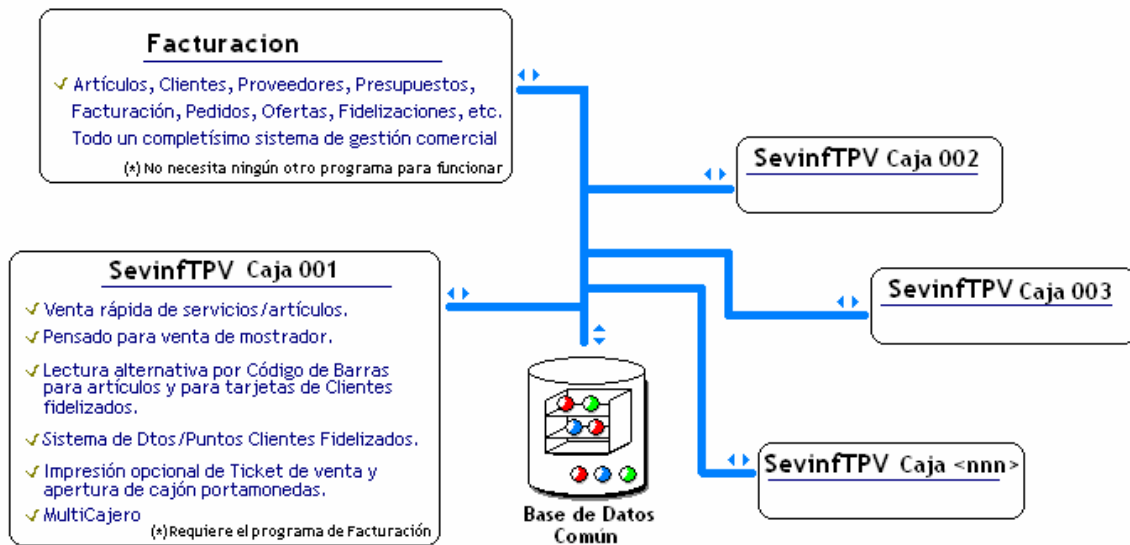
Facturacion

✓ Artículos, Clientes, Proveedores, Presupuestos, Facturación, Pedidos, Ofertas, Fidelizaciones, etc. Todo un completísimo sistema de gestión comercial

(*) No necesita ningún otro programa para funcionar

SevinfTPV Caja 002

SevinfTPV Caja 001

✓ Venta rápida de servicios/artículos.

✓ Pensado para venta de mostrador.

✓ Lectura alternativa por Código de Barras para artículos y para tarjetas de Clientes fidelizados.

✓ Sistema de Dtos/Puntos Clientes Fidelizados.

✓ Impresión opcional de Ticket de venta y apertura de cajón portamonedas.

✓ MultiCajero

(*) Requiere el programa de Facturación

SevinfTPV Caja 003

SevinfTPV Caja <nnn>

Base de Datos Común